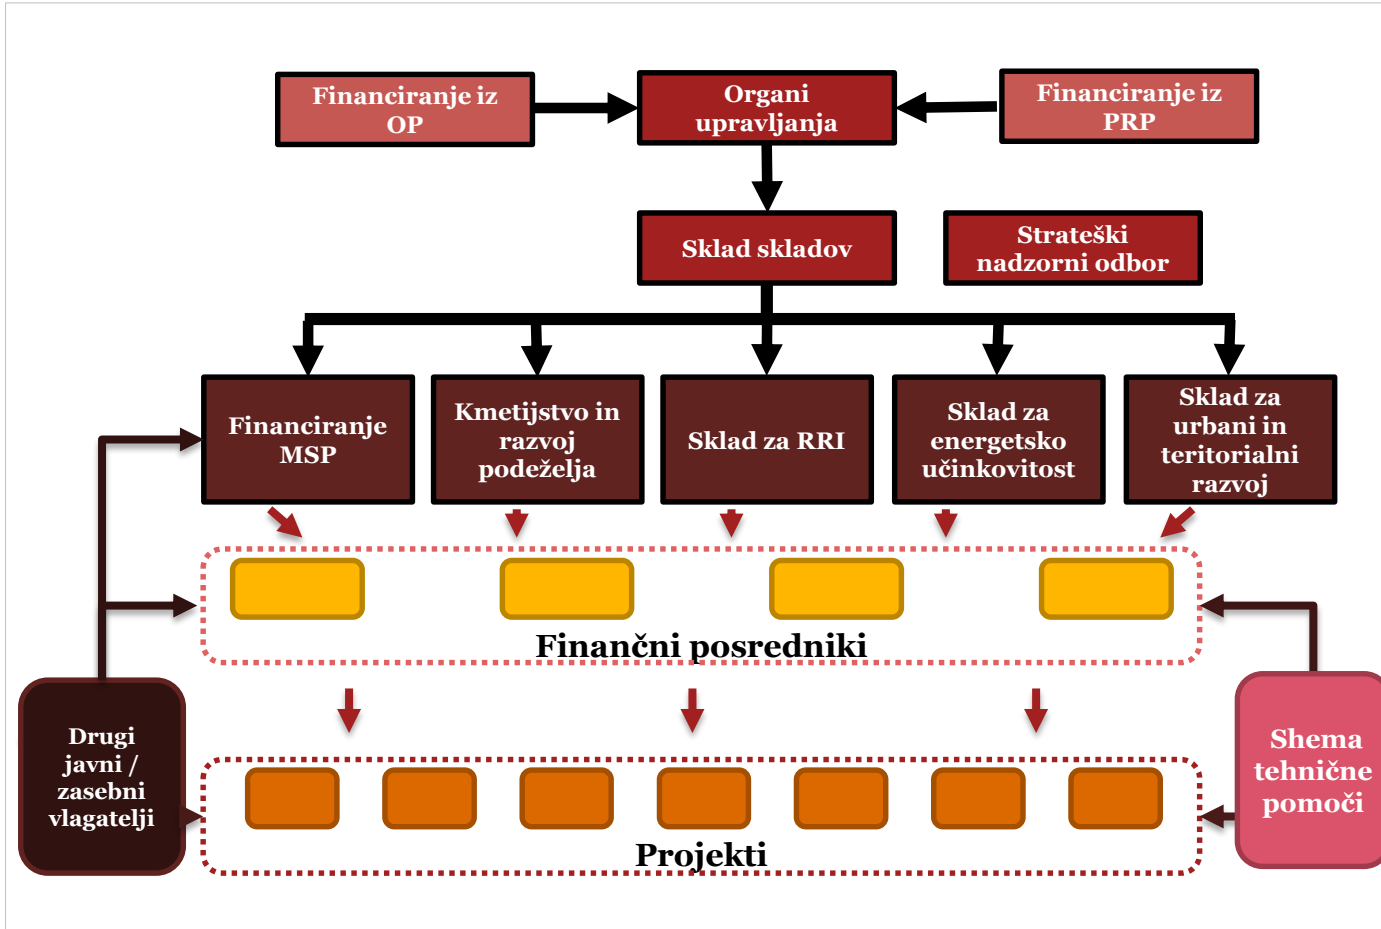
Financiranje iz OP

Organi upravljanja

Financiranje iz PRP

Sklad skladov

Strateški nadzorni odbor

Financiranje MSP

Kmetijstvo in razvoj podeželja

Sklad za RRI

Sklad za energetsko učinkovitost

Sklad za urbani in teritorialni razvoj

Finančni posredniki

Drugi javni / zasebni vlagatelji

Shema tehnične pomoči

Projekti